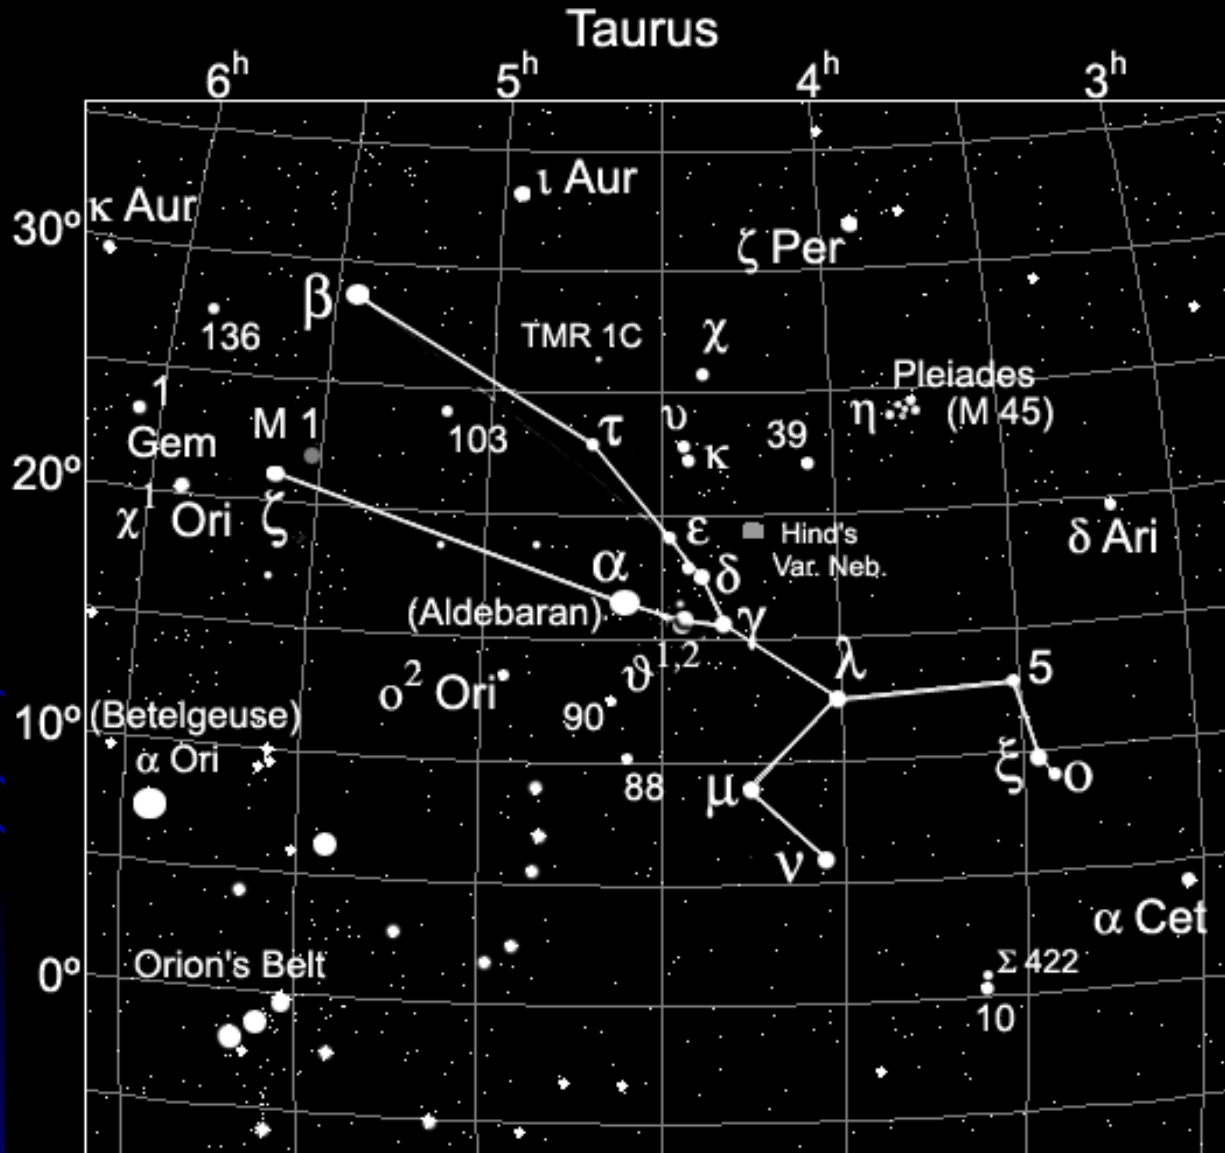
Taurus

$6^h$ $5^h$ $4^h$ $3^h$

30° κ Aur
ι Aur
ζ Per
β
136
TMR 1C
χ
1
Gem
M 1
103
τ
υ
κ
39
Pleiades
η
(M 45)
20°
$\chi^1$ Ori
ζ
ε
Hind's Var. Neb.
δ Ari
α
δ
(Aldebaran)
γ
$\vartheta^{1,2}$
λ
5
$o^2$ Ori
90
10° (Betelgeuse)
α Ori
88
μ
ξ
o
ν
α Cet
0° Orion's Belt
Σ 422
10